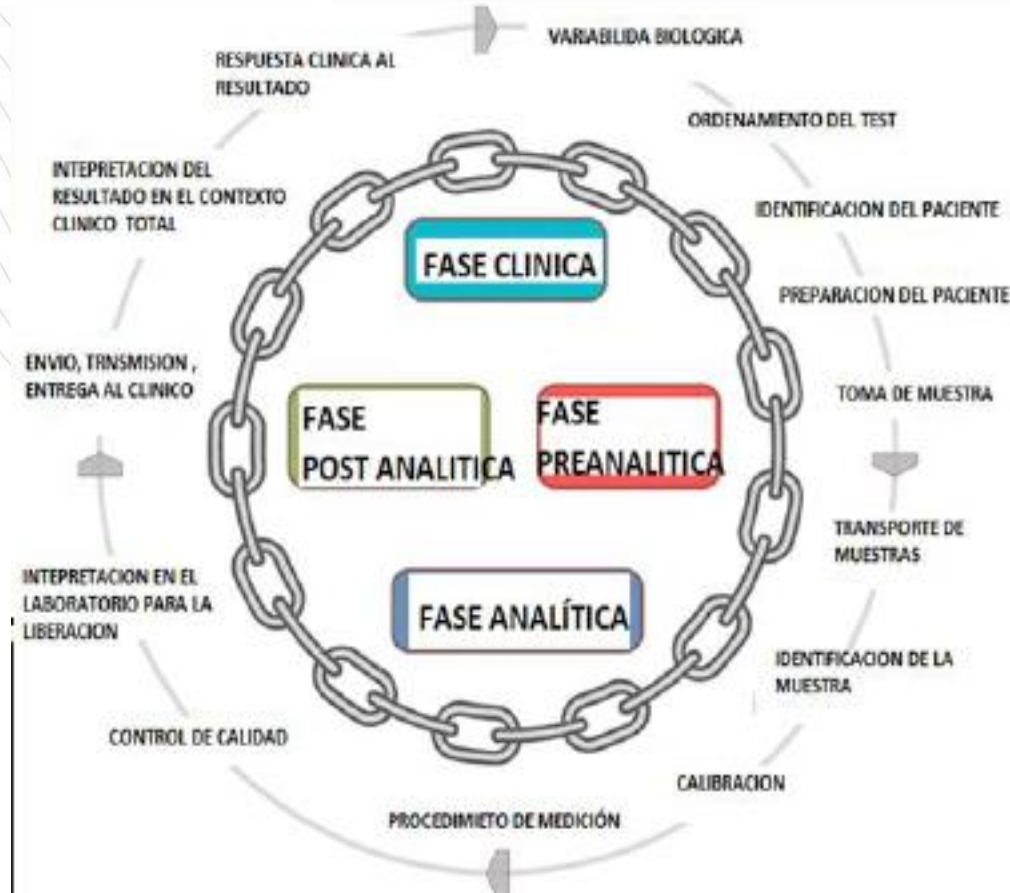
VARABILIDA BIOLOGICA

ORDENAMIENTO DEL TEST

IDENTIFICACION DEL PACIENTE

PREPARACION DEL PACIENTE

TOMA DE MUESTRA

TRANSPORTE DE MUESTRAS

IDENTIFICACION DE LA MUESTRA

CALIBRACION

PROCEDIMIETO DE MEDICIÓN

CONTROL DE CALIDAD

INTEPRETACION EN EL LABORATORIO PARA LA LIBERACION

ENVIO, TRNSMISION , ENTREGA AL CLINICO

INTEPRETACION DEL RESULTADO EN EL CONTEXTO CLINICO TOTAL

RESPUESTA CLINICA AL RESULTADO

FASE CLINICA

FASE POST ANALITICA

FASE PREANALITICA

FASE ANALÍTICA